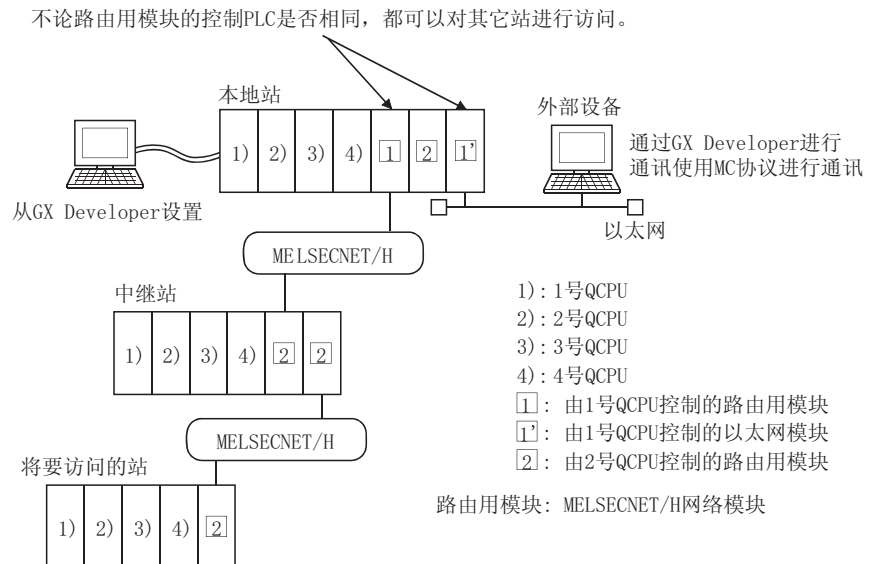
不论路由用模块的控制PLC是否相同，都可以对其它站进行访问。

本地站

1) 2) 3) 4) 1 2 1'

外部设备

通过GX Developer进行通讯使用MC协议进行通讯

从GX Developer设置

以太网

MELSECNET/H

中继站

1) 2) 3) 4) 2 2

MELSECNET/H

将要访问的站

1) 2) 3) 4) 2

1)：1号QCPU
2)：2号QCPU
3)：3号QCPU
4)：4号QCPU
1：由1号QCPU控制的路由用模块
1'：由1号QCPU控制的以太网模块
2：由2号QCPU控制的路由用模块

路由用模块：MELSECNET/H网络模块